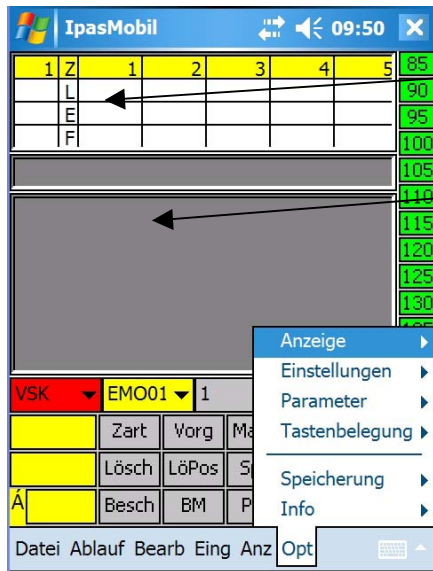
IpasMobil 09:50

| 1 | Z | 1 | 2 | 3 | 4 | 5 |
|---|---|---|---|---|---|---|
| | L | | | | | |
| | E | | | | | |
| | F | | | | | |

85
90
95
100
105
110
115
120
125
130

VSK EMO01 1

Zart Vorg Ma
Lösch LöPos Sp
Á Besch BM P

Anzeige
Einstellungen
Parameter
Tastenbelegung
Speicherung
Info

Datei Ablauf Bearb Eing Anz Opt